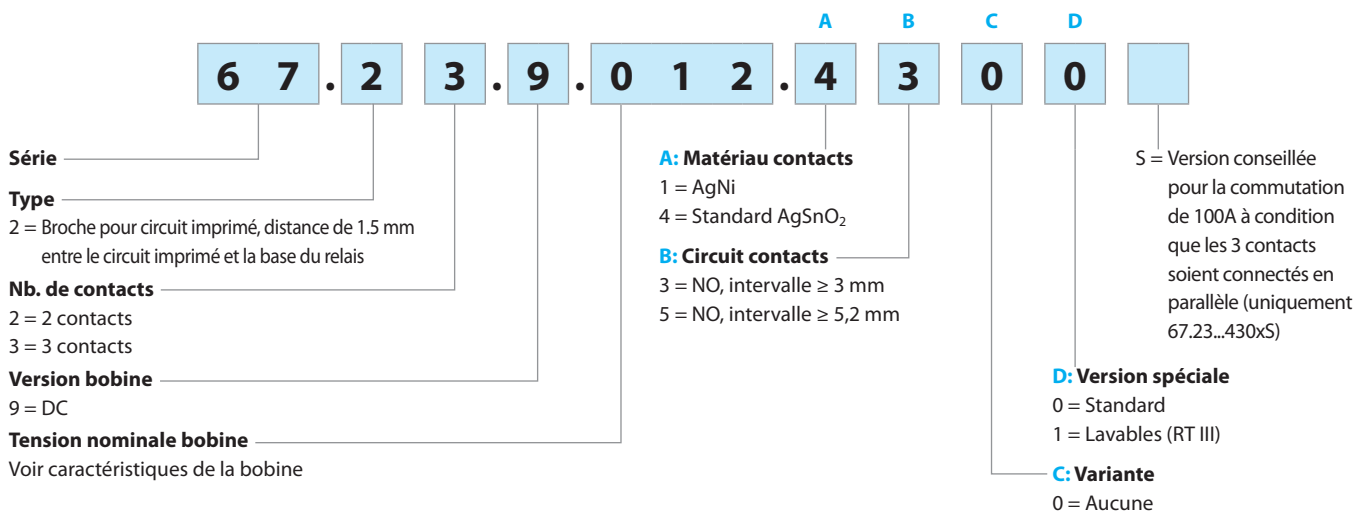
A B C D

6 7 . 2 3 . 9 . 0 1 2 . 4 3 0 0

Série

Type
2 = Broche pour circuit imprimé, distance de 1.5 mm entre le circuit imprimé et la base du relais

Nb. de contacts
2 = 2 contacts
3 = 3 contacts

Version bobine
9 = DC

Tension nominale bobine
Voir caractéristiques de la bobine

A: Matériau contacts
1 = AgNi
4 = Standard $AgSnO_2$

B: Circuit contacts
3 = NO, intervalle ≥ 3 mm
5 = NO, intervalle ≥ 5,2 mm

S = Version conseillée pour la commutation de 100A à condition que les 3 contacts soient connectés en parallèle (uniquement 67.23...430xS)

D: Version spéciale
0 = Standard
1 = Lavables (RT III)

C: Variante
0 = Aucune